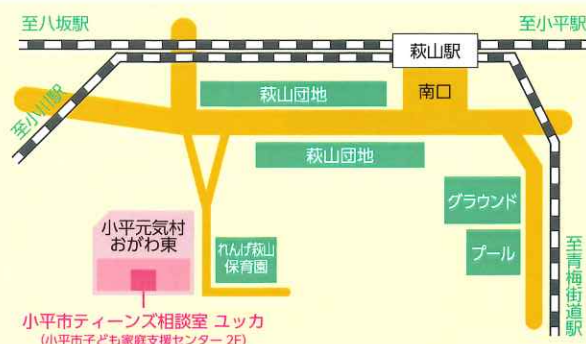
至八坂駅

至小平駅

萩山駅

至小川駅

萩山団地

南口

萩山団地

グラウンド

小平元気村
おがわ東

れんげ萩山
保育園

プール

至青梅街道駅

小平市ティーンズ相談室 ユッカ
（小平市子ども家庭支援センター 2F）